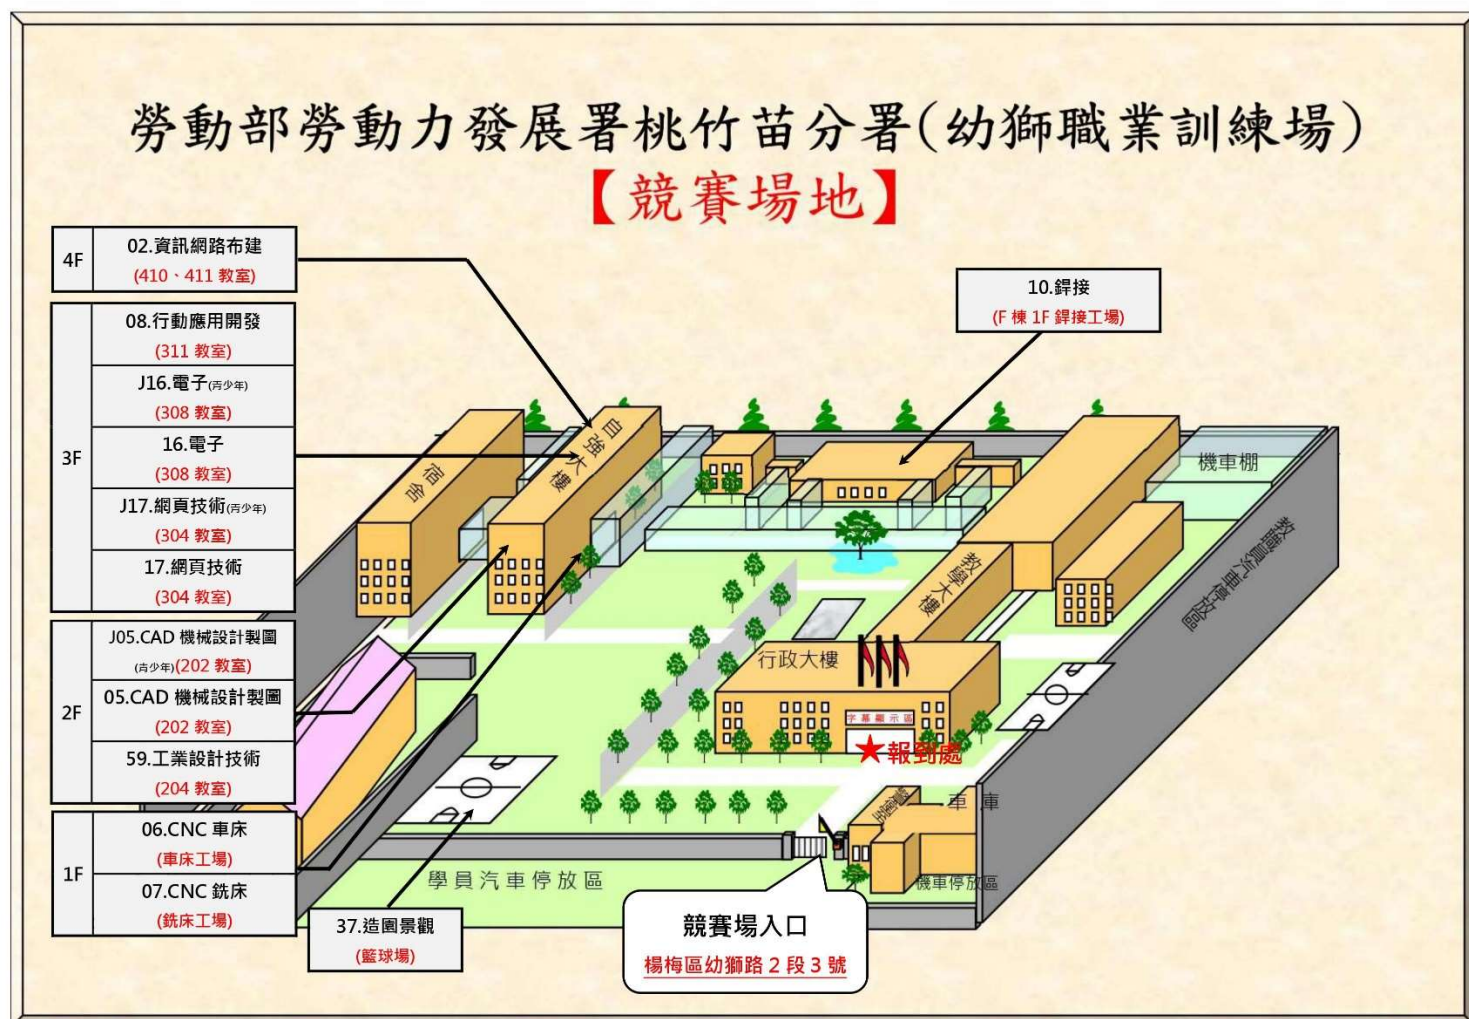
勞動部勞動力發展署桃竹苗分署(幼獅職業訓練場)

【競賽場地】

| | |
|---|---|
| 4F | 02.資訊網路布建 (410、411 教室) |
| 3F | 08.行動應用開發 (311 教室) |
| | J16.電子(青少年) (308 教室) |
| | 16.電子 (308 教室) |
| | J17.網頁技術(青少年) (304 教室) |
| | 17.網頁技術 (304 教室) |
| 2F | J05.CAD 機械設計製圖 (青少年)(202 教室) |
| | 05.CAD 機械設計製圖 (202 教室) |
| | 59.工業設計技術 (204 教室) |
| 1F | 06.CNC 車床 (車床工場) |
| | 07.CNC 銑床 (銑床工場) |

10.銲接
(F 棟 1F 銲接工場)

宿舍

自強大樓

機車棚

教職員汽車停放區

教學大樓

行政大樓

字幕顯示器

★報到處

車庫

機車停放區

學員汽車停放區

37.造園景觀
(籃球場)

競賽場入口
楊梅區幼獅路 2 段 3 號